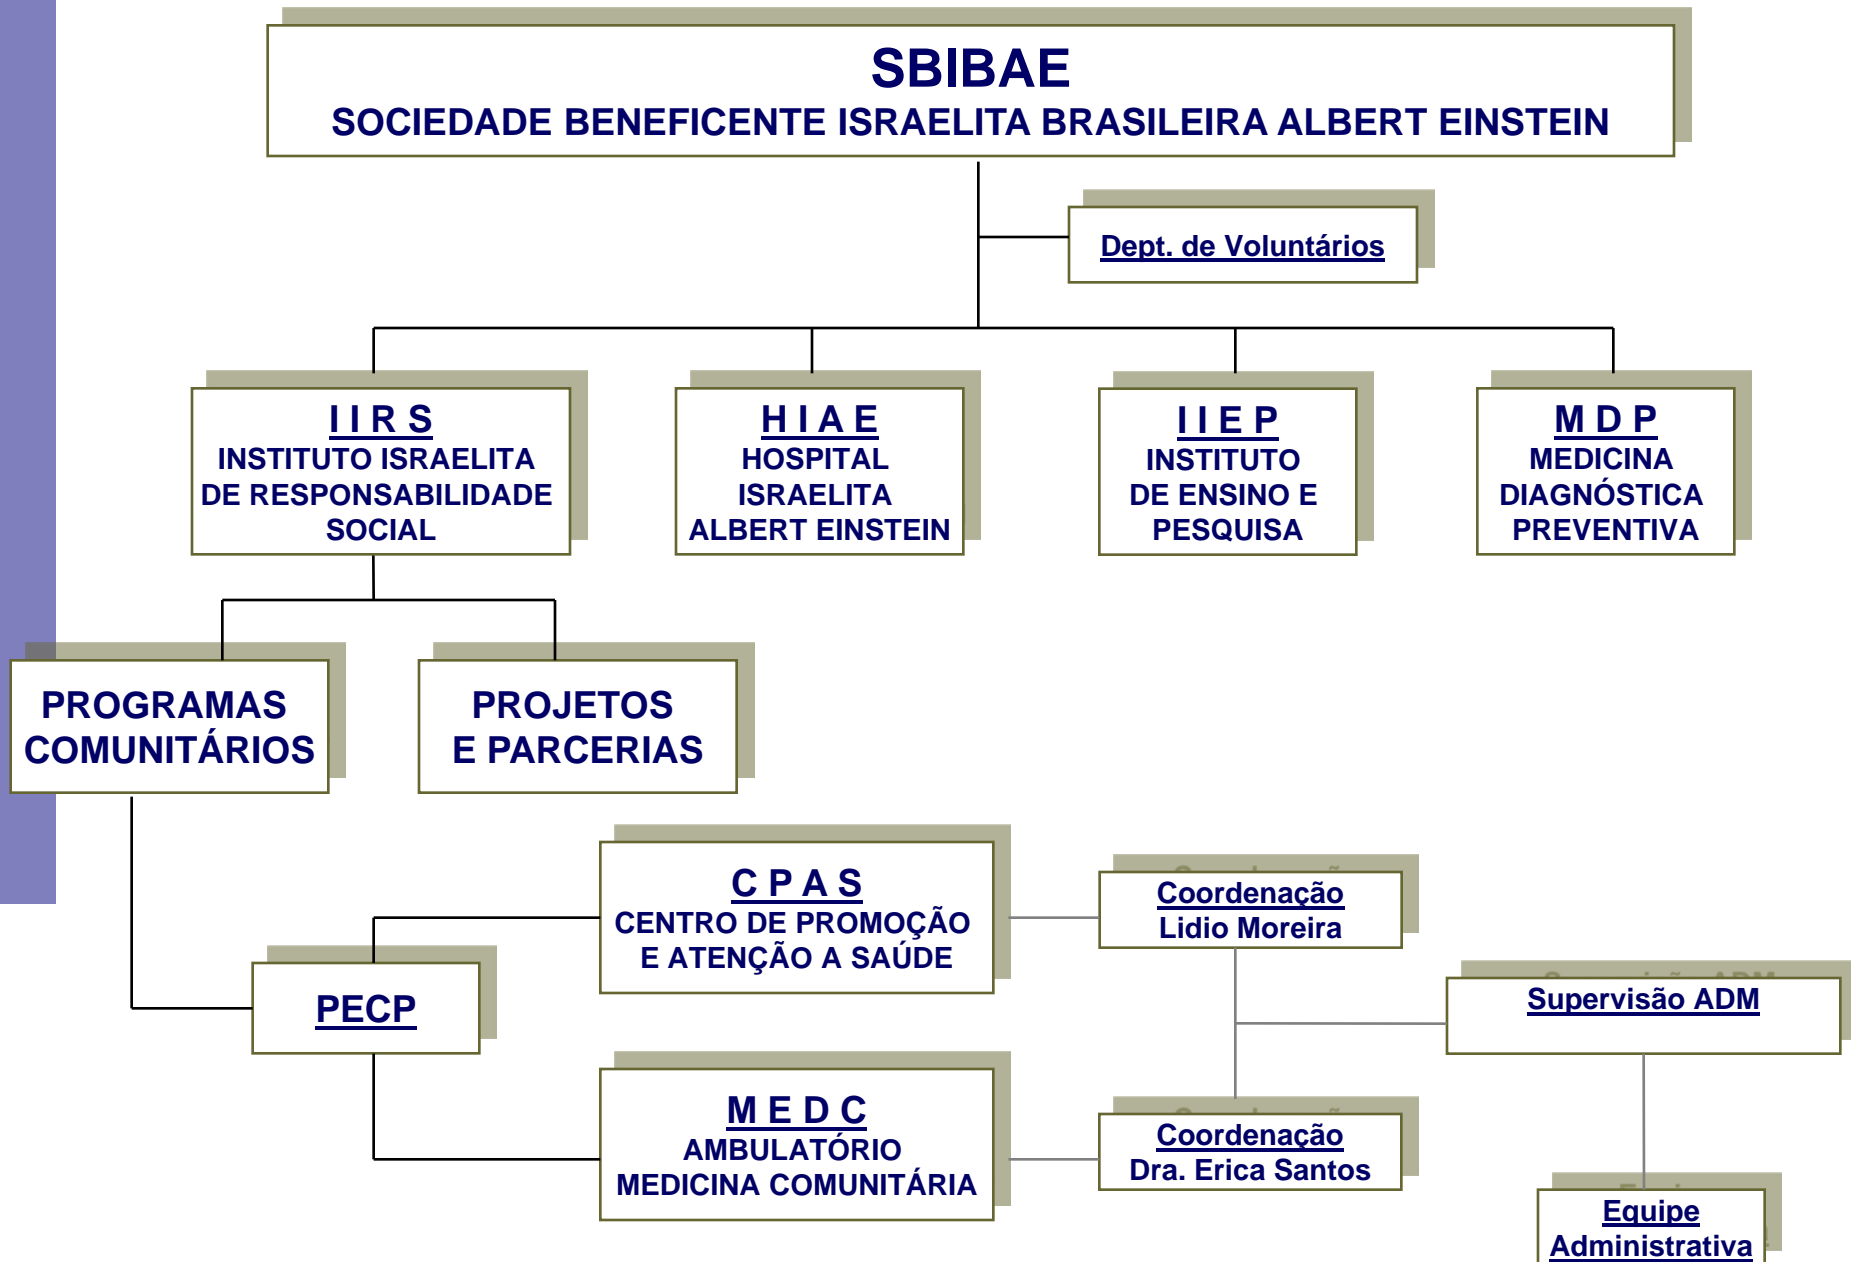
SBIBAE
SOCIEDADE BENEFICENTE ISRAELITA BRASILEIRA ALBERT EINSTEIN

Dept. de Voluntários

I I R S
INSTITUTO ISRAELITA DE RESPONSABILIDADE SOCIAL

H I A E
HOSPITAL ISRAELITA ALBERT EINSTEIN

I I E P
INSTITUTO DE ENSINO E PESQUISA

M D P
MEDICINA DIAGNÓSTICA PREVENTIVA

PROGRAMAS COMUNITÁRIOS

PROJETOS E PARCERIAS

C P A S
CENTRO DE PROMOÇÃO E ATENÇÃO A SAÚDE

Coordenação
Lidio Moreira

PECP

Supervisão ADM

M E D C
AMBULATÓRIO MEDICINA COMUNITÁRIA

Coordenação
Dra. Erica Santos

Equipe
Administrativa